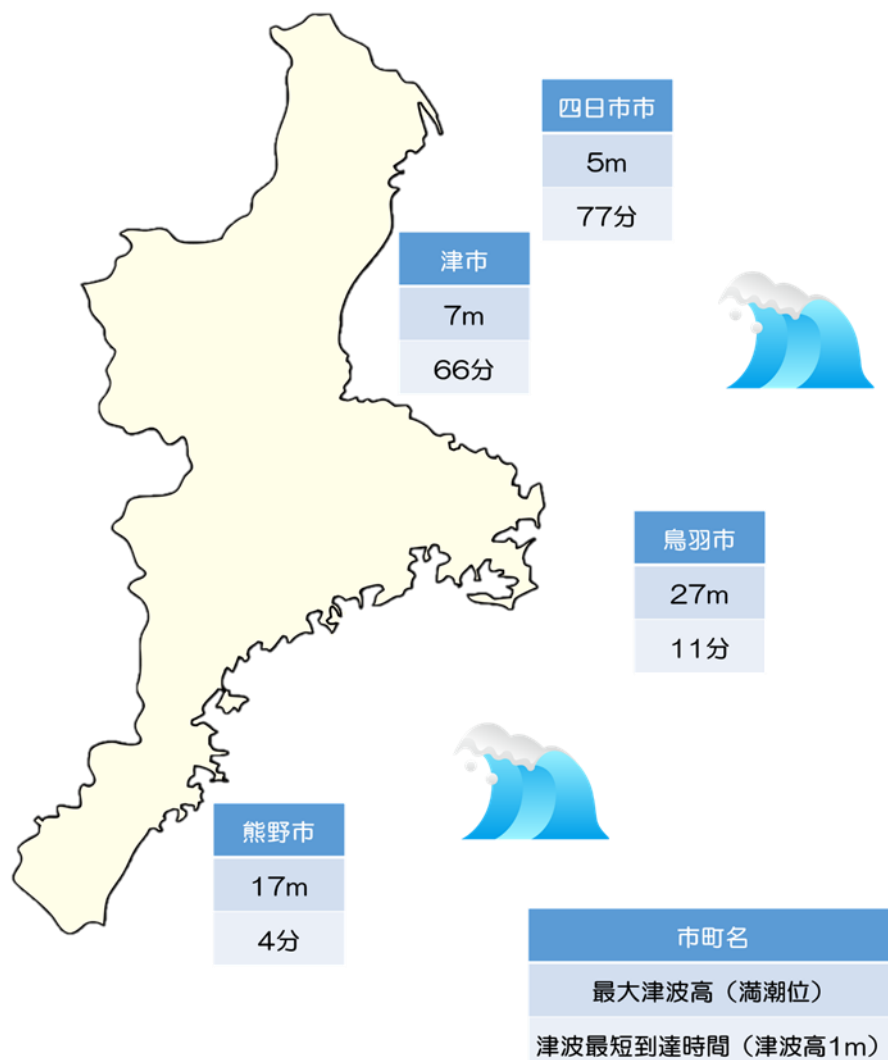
| 四日市市 |
|---|
| 5m |
| 77分 |

| 津市 |
|---|
| 7m |
| 66分 |

| 鳥羽市 |
|---|
| 27m |
| 11分 |

| 熊野市 |
|---|
| 17m |
| 4分 |

| 市町名 |
|---|
| 最大津波高（満潮位） |
| 津波最短到達時間（津波高1m） |